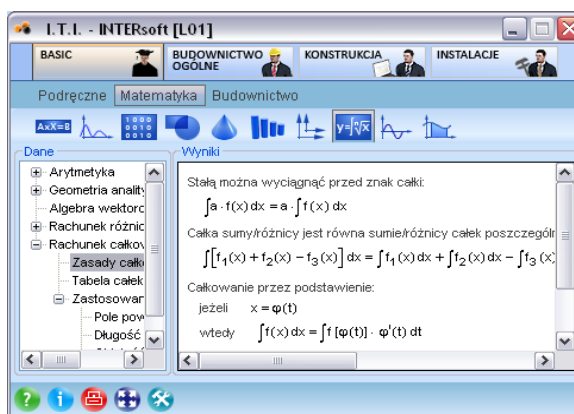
I.T.I. - INTERsoft [L01]

BASIC
BUDOWNICTWO OGÓLNE
KONSTRUKCJA
INSTALACJE

Podręczne Matematyka Budownictwo

AxX=B

$y=\sqrt[n]{x}$

Dane
Arytmetyka
Geometria analit
Algebra wektor
Rachunek różnic
Rachunek całkov
Zasady całk
Tabela całek
Zastosowar
Pole pov
Długość
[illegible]

Wyniki
Stałą można wyciągnąć przed znak całki:
$\int a \cdot f(x)\,dx = a \cdot \int f(x)\,dx$

Całka sumy/różnicy jest równa sumie/różnicy całek poszczególn
$\int \left[f_1(x) + f_2(x) - f_3(x)\right] dx = \int f_1(x)\,dx + \int f_2(x)\,dx - \int f_3(x$

Całkowanie przez podstawienie:
jeżeli $x = \varphi(t)$
wtedy $\int f(x)\,dx = \int f[\varphi(t)] \cdot \varphi'(t)\,dt$